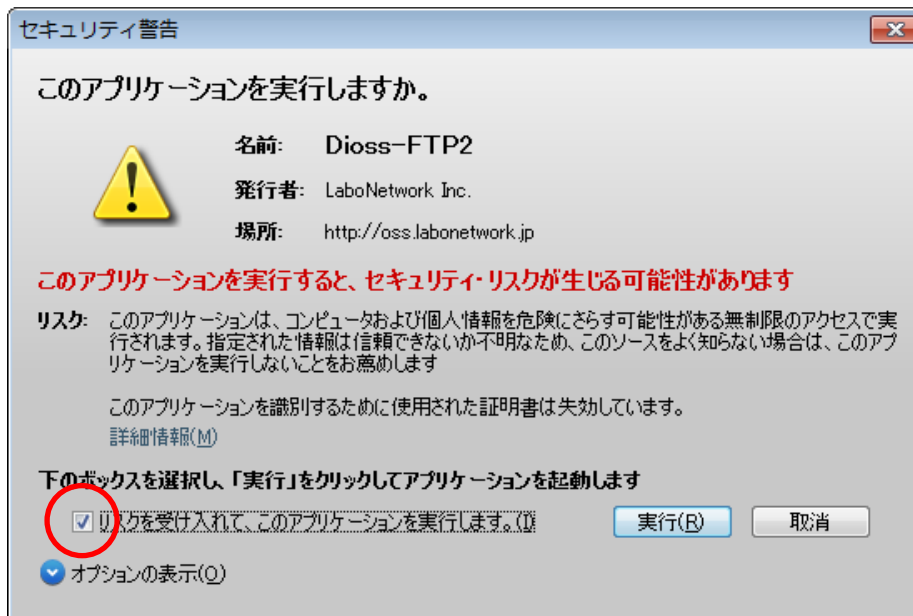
セキュリティ警告

このアプリケーションを実行しますか。

名前: Dioss-FTP2

発行者: LaboNetwork Inc.

場所: http://oss.labonetwork.jp

このアプリケーションを実行すると、セキュリティ・リスクが生じる可能性があります

リスク: このアプリケーションは、コンピュータおよび個人情報を危険にさらす可能性がある無制限のアクセスで実行されます。指定された情報は信頼できないか不明なため、このソースをよく知らない場合は、このアプリケーションを実行しないことをお薦めします

このアプリケーションを識別するために使用された証明書は失効しています。

詳細情報(M)

下のボックスを選択し、「実行」をクリックしてアプリケーションを起動します

リスクを受け入れて、このアプリケーションを実行します。(I)

実行(R)

取消

オプションの表示(O)